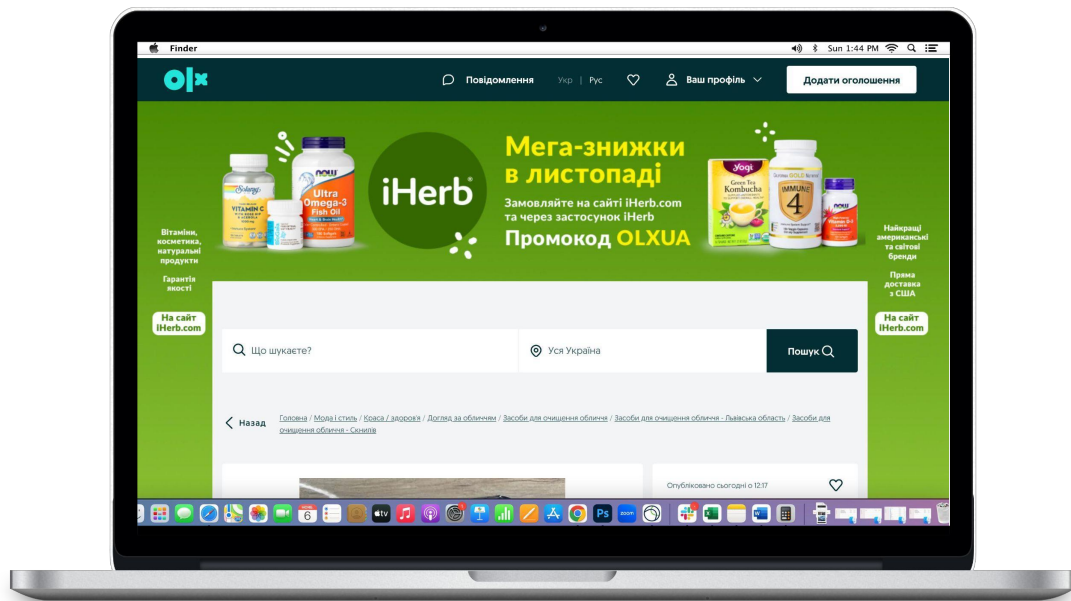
Finder
Sun 1:44 PM

olx
Повідомлення Укр | Рус
Ваш профіль
Додати оголошення

Мега-знижки в листопаді
Замовляйте на сайті iHerb.com та через застосунок iHerb
Промокод OLXUA
iHerb

Ultra Omega-3 Fish Oil
VITAMIN C
Green Tea Kombucha
IMMUNE 4

Вітаміни, косметика, натуральні продукти
Гарантія якості
На сайт iHerb.com

Найкращі американські та світові бренди
Пряма доставка з США
На сайт iHerb.com

Що шукаєте?
Уся Україна
Пошук

Назад
Головна / Мода і стиль / Краса / здоров'я / Догляд за обличчям / Засоби для очищення обличчя / Засоби для очищення обличчя - Львівська область / Засоби для очищення обличчя - Сколе

Опубліковано сьогодні о 12:17

6